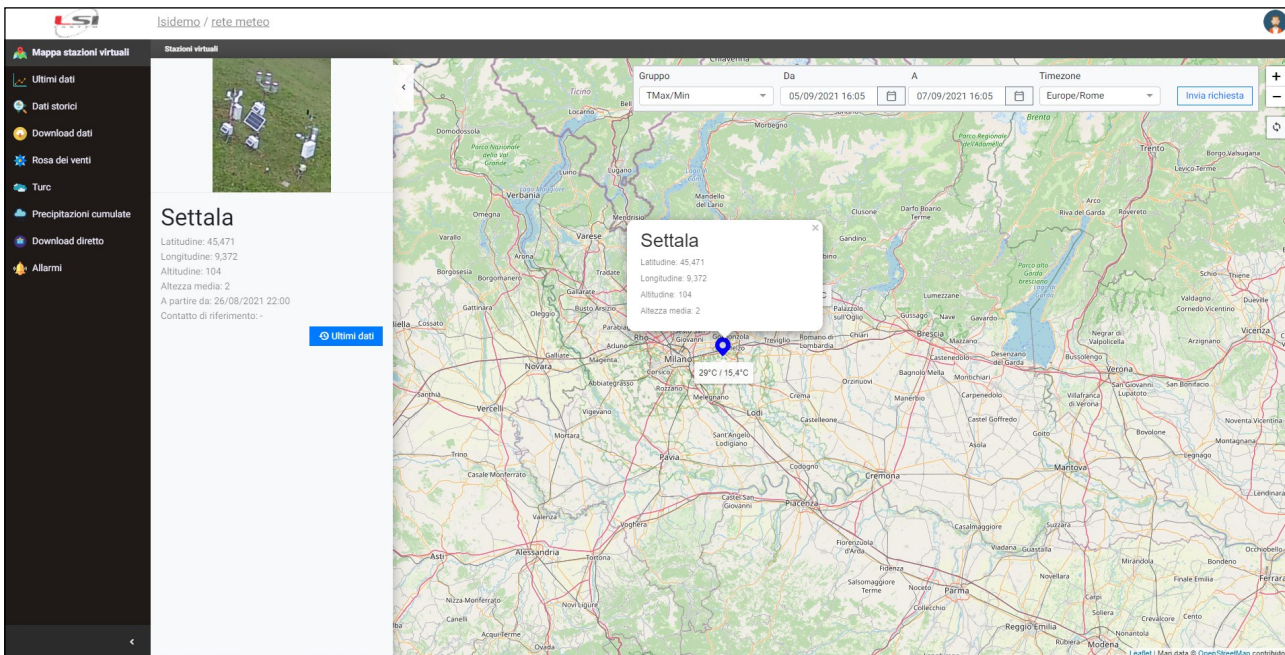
LSI

lsidemo / rete meteo

Mappa stazioni virtuali
Ultimi dati
Dati storici
Download dati
Rosa dei venti
Turc
Precipitazioni cumulate
Download diretto
Allarmi

Stazioni virtuali

Settala
Latitudine: 45,471
Longitudine: 9,372
Altitudine: 104
Altezza media: 2
A partire da: 26/08/2021 22:00
Contatto di riferimento: -

Ultimi dati

Gruppo
TMax/Min
Da
05/09/2021 16:05
A
07/09/2021 16:05
Timezone
Europe/Rome
Invia richiesta

Settala
Latitudine: 45,471
Longitudine: 9,372
Altitudine: 104
Altezza media: 2

29°C / 15,4°C

Chiavenna
Ticino
Locarno
Domodossola
Parco Nazionale della Val Grande
Luino
Lugano
Morbegno
Parco Regionale dell'Adamello
Trento
Borgo Valsugana
Levico Terme
Brenta
Verbania
Lago Maggiore
Mandello del Lario
Omegna
Mendrisio
Clusone
Darfo Boario Terme
Arco
Riva del Garda
Rovereto
Varallo
Varese
Gandino
Borgosesia
Borgomanero
Arona
Tradate
Lumezzane
Parco Alto Garda Bresciano
Schio
Thiene
Gattinara
Oleggio
Gallarate
Busto Arsizio
Palazzolo sull'Oglio
Gussago
Nave
Gavardo
Valdagno
Dueville
Cornedo Vicentino
Biella
Cossato
Parabiago
Rho
Arluno
Chiari
Brescia
Mazzano
Negrar di Valpolicella
Arzignano
Vicenza
Gallate
Magenta
Novara
Milano
Treviglio
Romano di Lombardia
Castenedolo
Desenzano del Garda
Bussolengo
Verona
Abbiategrasso
Corsico
Rozzano
Orzinuovi
Bagnolo Mella
Montichiari
San Giovanni
San Bonifacio
Santhià
Vercelli
Vigevano
Melegnano
Lodi
Crema
Manerbio
Carpenedolo
Villafranca di Verona
Lupatoto
Castelleone
Castel Goffredo
Goito
Noventa Vicentina
Mortara
Sant'Angelo Lodigiano
Asola
Bovolone
Montagnana
Trino
Pavia
Legnago
Casale Monferrato
Codogno
Cremona
Mantova
Castel San Giovanni
Piacenza
Lendinara
Valenza
Voghera
Casalmaggiore
Suzzara
Alessandria
Tortona
Fiorenzuola d'Arda
Viadana
Guastalla
Mirandola
Bondeno
Occhiobello
Asti
Fidenza
Novellara
Finale Emilia
Ferrara
Salsomaggiore Terme
Noceto
Parma
Carpi
Nizza Monferrato
Novi Ligure
Collecchio
Soliera
Crevalcore
Cento
Canelli
Acqui Terme
Reggio Emilia
Rubiera
Nonantola
Modena
Ovada
Alba

Leaflet | Map data © OpenStreetMap contributors